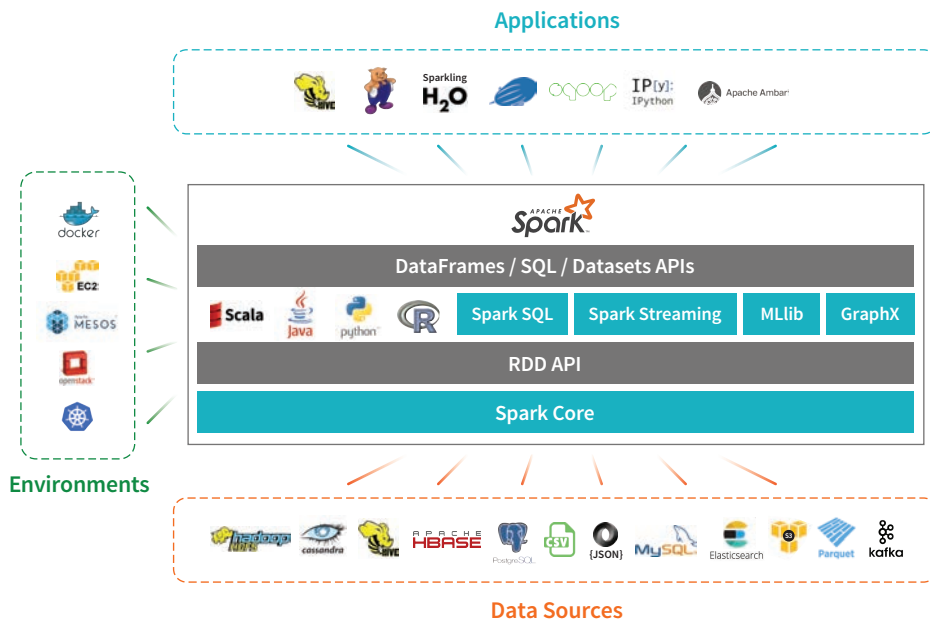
Applications

HIVE Sparkling $H_2O$ IP[y]: IPython Apache Ambari

docker
EC2
MESOS
openstack

Environments

APACHE Spark

DataFrames / SQL / Datasets APIs

Scala Java python R Spark SQL Spark Streaming MLlib GraphX

RDD API

Spark Core

hadoop HDFS cassandra HIVE APACHE HBASE PostgreSQL CSV {JSON} MySQL Elasticsearch S3 Parquet kafka

Data Sources